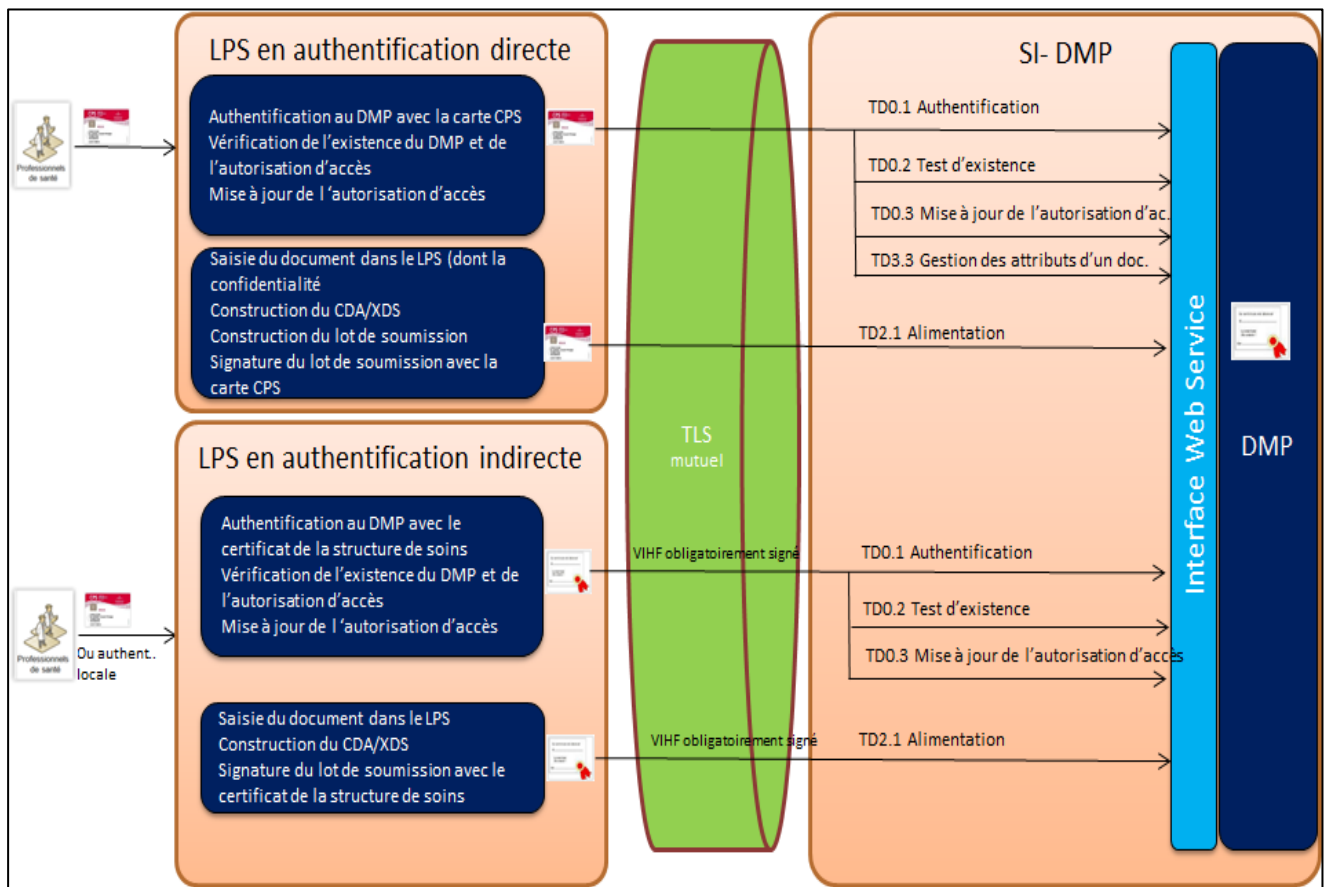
LPS en authentification directe

Professionnels de santé

Authentification au DMP avec la carte CPS
Vérification de l'existence du DMP et de l'autorisation d'accès
Mise à jour de l 'autorisation d'accès

Saisie du document dans le LPS (dont la confidentialité
Construction du CDA/XDS
Construction du lot de soumission
Signature du lot de soumission avec la carte CPS

LPS en authentification indirecte

Professionnels de santé

Ou authent.. locale

Authentification au DMP avec le certificat de la structure de soins
Vérification de l'existence du DMP et de l'autorisation d'accès
Mise à jour de l 'autorisation d'accès

Saisie du document dans le LPS
Construction du CDA/XDS
Signature du lot de soumission avec le certificat de la structure de soins

TLS
mutuel

VIHF obligatoirement signé

VIHF obligatoirement signé

SI- DMP

TD0.1 Authentification
TD0.2 Test d'existence
TD0.3 Mise à jour de l'autorisation d'ac.
TD3.3 Gestion des attributs d'un doc.
TD2.1 Alimentation

TD0.1 Authentification
TD0.2 Test d'existence
TD0.3 Mise à jour de l'autorisation d'accès
TD2.1 Alimentation

Interface Web Service

DMP